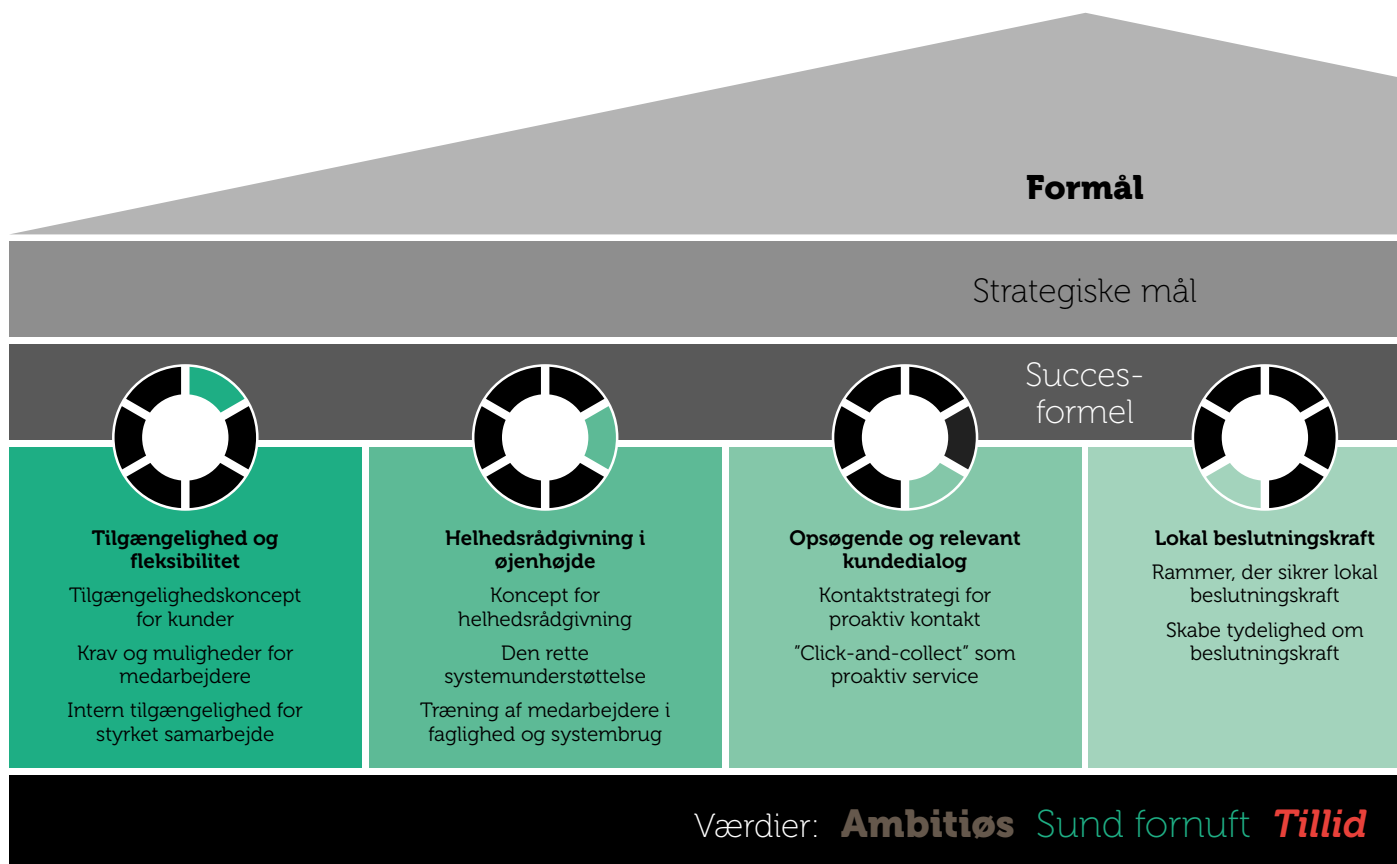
Formål

Strategiske mål

Succesformel

Tilgængelighed og fleksibilitet

Tilgængelighedskoncept for kunder

Krav og muligheder for medarbejdere

Intern tilgængelighed for styrket samarbejde

Helhedsrådgivning i øjenhøjde

Koncept for helhedsrådgivning

Den rette systemunderstøttelse

Træning af medarbejdere i faglighed og systembrug

Opsøgende og relevant kundedialog

Kontaktstrategi for proaktiv kontakt

"Click-and-collect" som proaktiv service

Lokal beslutningskraft

Rammer, der sikrer lokal beslutningskraft

Skabe tydelighed om beslutningskraft

Værdier: Ambitiøs Sund fornuft Tillid